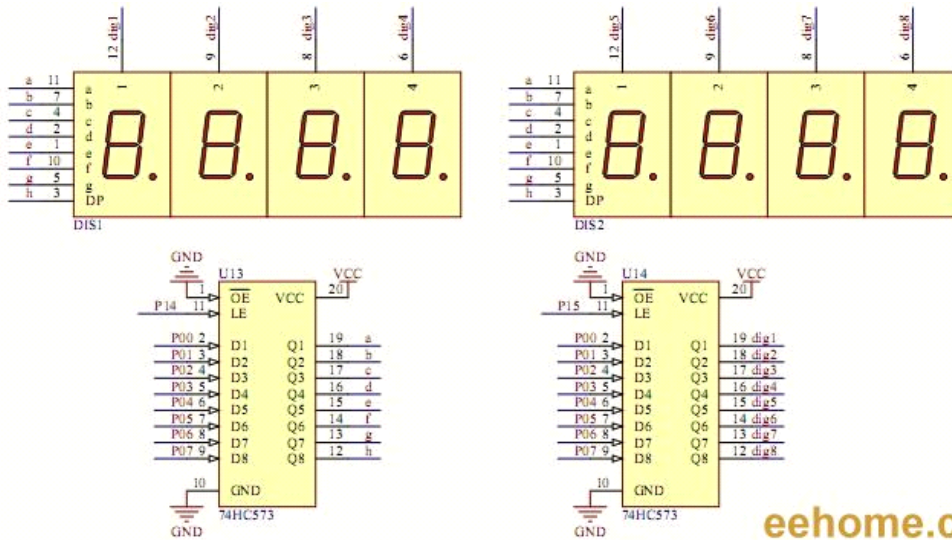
12 dig1
9 dig2
8 dig3
6 dig4

1 2 3 4

a 11
b 7
c 4
d 2
e 1
f 10
g 5
h 3

a
b
c
d
e
f
g
DP

8. 8. 8. 8.

DIS1

12 dig5
9 dig6
8 dig7
6 dig8

1 2 3 4

a 11
b 7
c 4
d 2
e 1
f 10
g 5
h 3

a
b
c
d
e
f
g
DP

8. 8. 8. 8.

DIS2

GND
U13
VCC
1 $\overline{OE}$
P14 11 LE
VCC 20
P00 2 D1
P01 3 D2
P02 4 D3
P03 5 D4
P04 6 D5
P05 7 D6
P06 8 D7
P07 9 D8
Q1 19 a
Q2 18 b
Q3 17 c
Q4 16 d
Q5 15 e
Q6 14 f
Q7 13 g
Q8 12 h
10 GND
GND
74HC573

GND
U14
VCC
1 $\overline{OE}$
P15 11 LE
VCC 20
P00 2 D1
P01 3 D2
P02 4 D3
P03 5 D4
P04 6 D5
P05 7 D6
P06 8 D7
P07 9 D8
Q1 19 dig1
Q2 18 dig2
Q3 17 dig3
Q4 16 dig4
Q5 15 dig5
Q6 14 dig6
Q7 13 dig7
Q8 12 dig8
10 GND
GND
74HC573

eehome.c